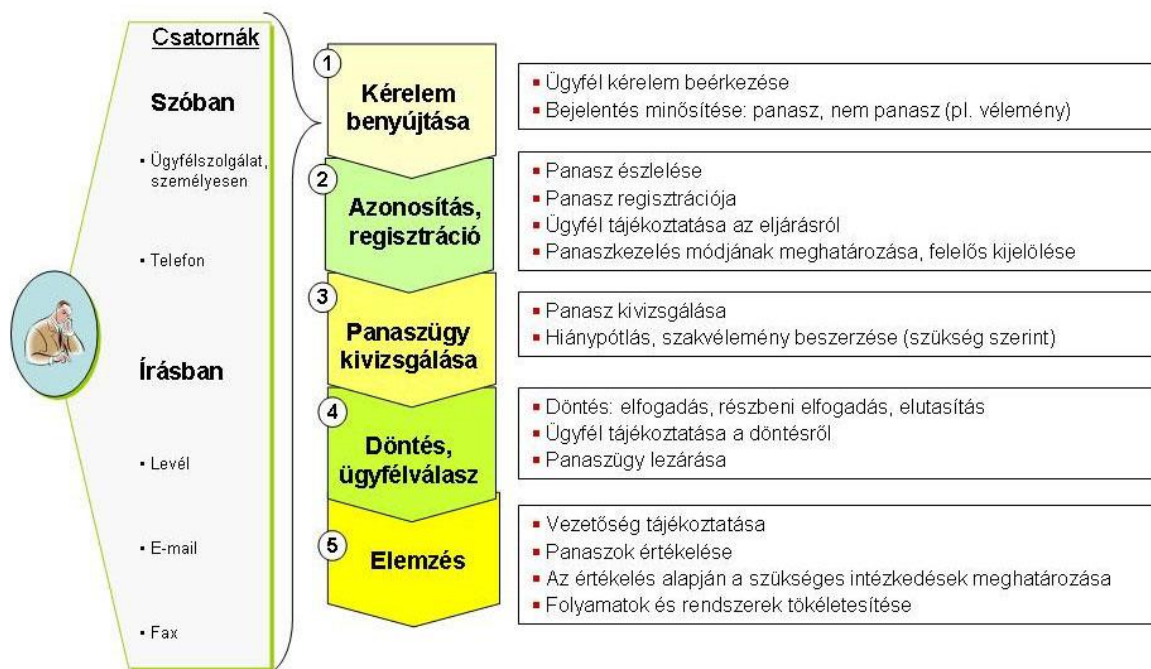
Csatornák

Szóban

▪ Ügyfélszolgálat, személyesen

▪ Telefon

Írásban

▪ Levél

▪ E-mail

▪ Fax

1 Kérelem benyújtása

▪ Ügyfél kérelem beérkezése
▪ Bejelentés minősítése: panasz, nem panasz (pl. vélemény)

2 Azonosítás, regisztráció

▪ Panasz észlelése
▪ Panasz regisztrációja
▪ Ügyfél tájékoztatása az eljárásról
▪ Panaszkezelés módjának meghatározása, felelős kijelölése

3 Panaszügy kivizsgálása

▪ Panasz kivizsgálása
▪ Hiánypótlás, szakvélemény beszerzése (szükség szerint)

4 Döntés, ügyfélválasz

▪ Döntés: elfogadás, részbeni elfogadás, elutasítás
▪ Ügyfél tájékoztatása a döntésről
▪ Panaszügy lezárása

5 Elemzés

▪ Vezetőség tájékoztatása
▪ Panaszok értékelése
▪ Az értékelés alapján a szükséges intézkedések meghatározása
▪ Folyamatok és rendszerek tökéletesítése